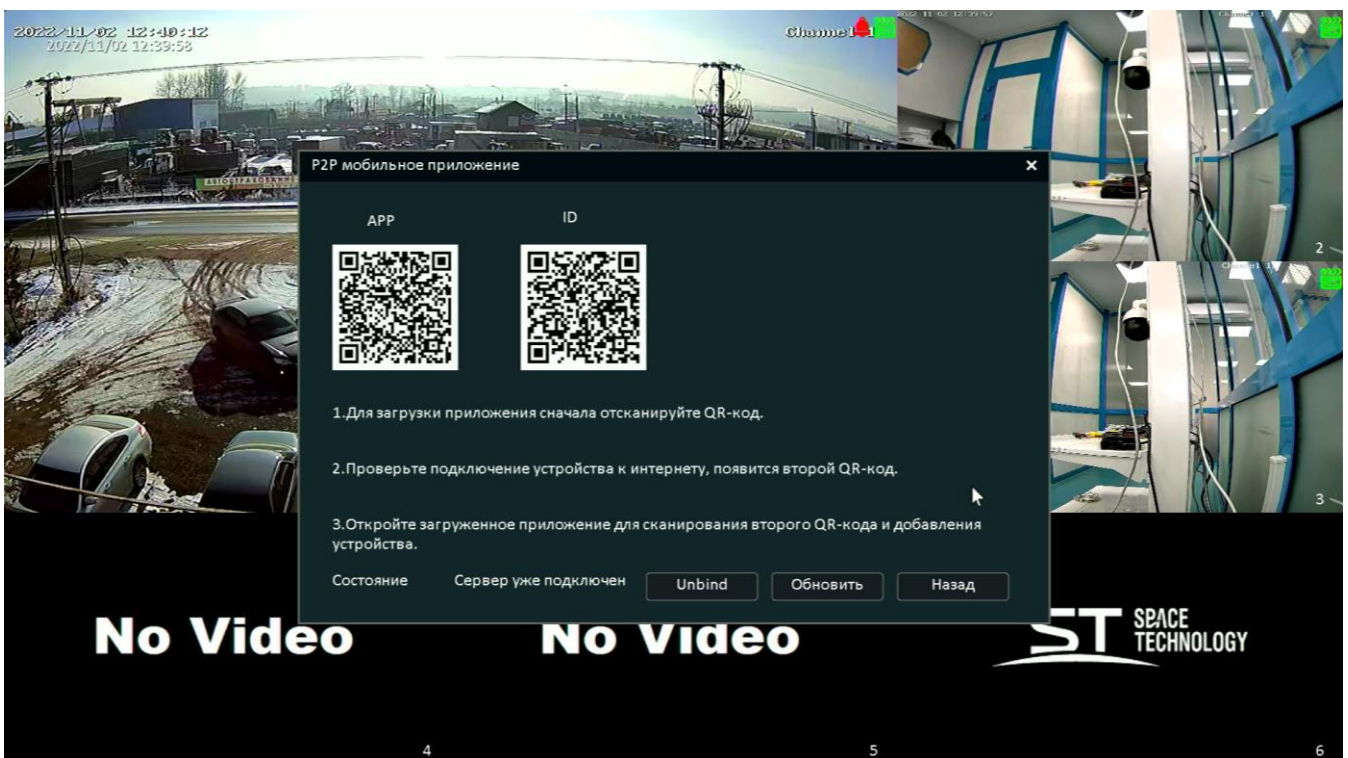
2022/11/02 12:40:12
2022/11/02 12:39:58
Channel1

2022-11-02 12:39:57
Channel 1
2

Channel 1
3

P2P мобильное приложение
×

APP
ID

1.Для загрузки приложения сначала отсканируйте QR-код.

2.Проверьте подключение устройства к интернету, появится второй QR-код.

3.Откройте загруженное приложение для сканирования второго QR-кода и добавления устройства.

Состояние
Сервер уже подключен
Unbind
Обновить
Назад

No Video
4

No Video
5

ST SPACE TECHNOLOGY
6